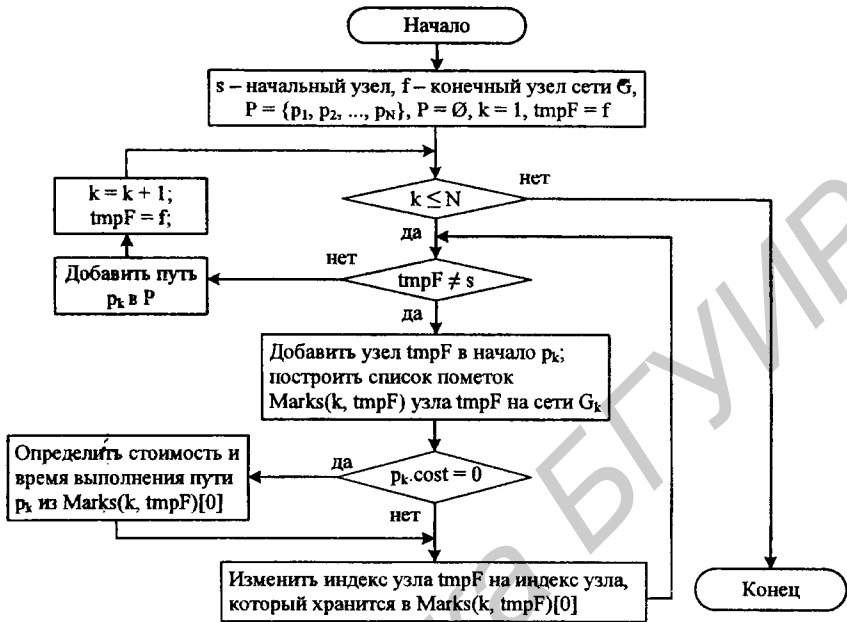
Начало

s – начальный узел, f – конечный узел сети G, $P = \{p_1, p_2, ..., p_N\}$, $P = \varnothing$, k = 1, tmpF = f

$k \leq N$

нет

да

k = k + 1;
tmpF = f;

нет

tmpF $\neq$ s

Добавить путь $p_k$ в P

да

Добавить узел tmpF в начало $p_k$; построить список пометок Marks(k, tmpF) узла tmpF на сети $G_k$

Определить стоимость и время выполнения пути $p_k$ из Marks(k, tmpF)[0]

да

$p_k$.cost = 0

нет

Изменить индекс узла tmpF на индекс узла, который хранится в Marks(k, tmpF)[0]

Конец